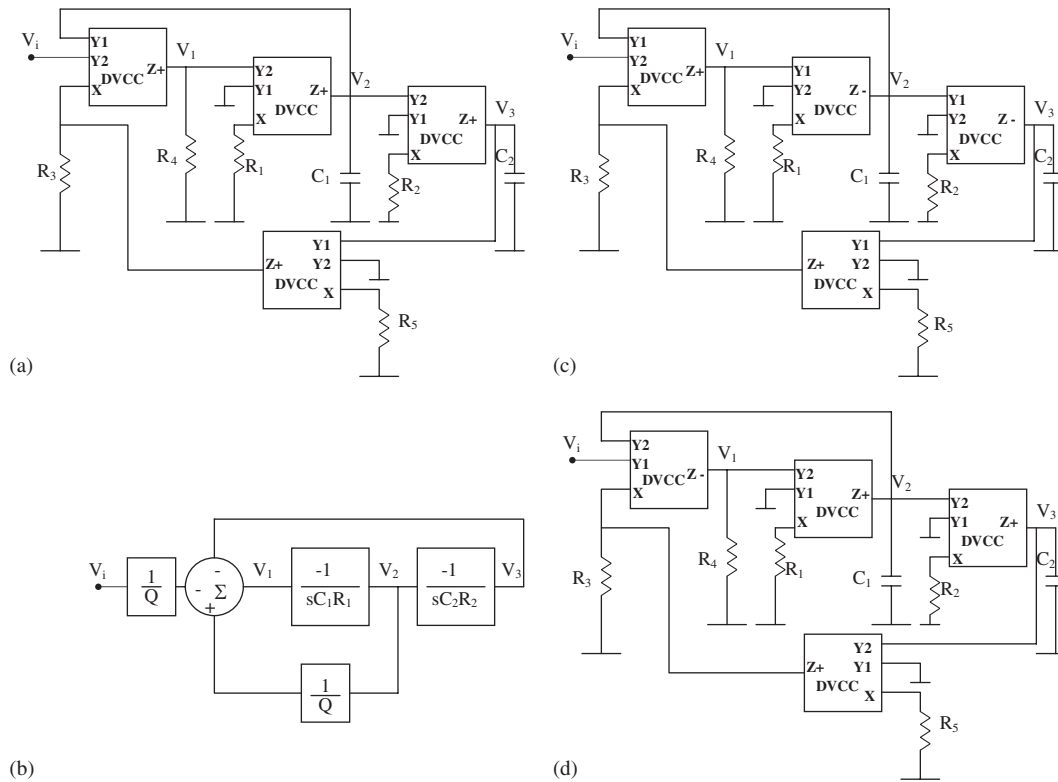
$V_i$ Y1 Y2 DVCC Z+ X $V_1$ Y2 Y1 DVCC Z+ X $V_2$ Y2 Y1 DVCC Z+ X $V_3$ $R_3$ $R_4$ $R_1$ $C_1$ $R_2$ $C_2$ Y1 Y2 Z+ DVCC X $R_5$

(a)

$V_i$ $\frac{1}{Q}$ - - + $\Sigma$ $V_1$ $\frac{-1}{sC_1R_1}$ $V_2$ $\frac{-1}{sC_2R_2}$ $V_3$ $\frac{1}{Q}$

(b)

$V_i$ Y1 Y2 DVCC Z+ X $V_1$ Y1 Y2 DVCC Z- X $V_2$ Y1 Y2 DVCC Z- X $V_3$ $R_3$ $R_4$ $R_1$ $C_1$ $R_2$ $C_2$ Y1 Y2 Z+ DVCC X $R_5$

(c)

$V_i$ Y2 Y1 DVCC Z- X $V_1$ Y2 Y1 DVCC Z+ X $V_2$ Y2 Y1 DVCC Z+ X $V_3$ $R_3$ $R_4$ $R_1$ $C_1$ $R_2$ $C_2$ Y2 Y1 Z+ DVCC X $R_5$

(d)